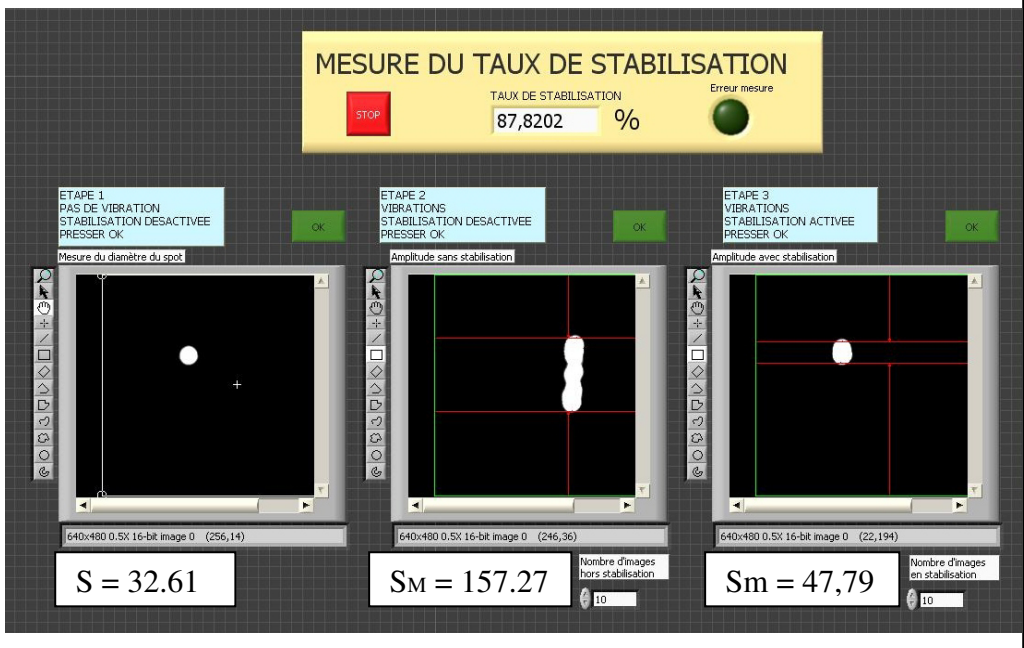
MESURE DU TAUX DE STABILISATION

STOP

TAUX DE STABILISATION

87,8202 %

Erreur mesure

ETAPE 1
PAS DE VIBRATION
STABILISATION DESACTIVEE
PRESSER OK

OK

Mesure du diamètre du spot

640x480 0.5X 16-bit image 0 (256,14)

S = 32.61

ETAPE 2
VIBRATIONS
STABILISATION DESACTIVEE
PRESSER OK

OK

Amplitude sans stabilisation

640x480 0.5X 16-bit image 0 (246,36)

SM = 157.27

Nombre d'images hors stabilisation

10

ETAPE 3
VIBRATIONS
STABILISATION ACTIVEE
PRESSER OK

OK

Amplitude avec stabilisation

640x480 0.5X 16-bit image 0 (22,194)

Sm = 47,79

Nombre d'images en stabilisation

10